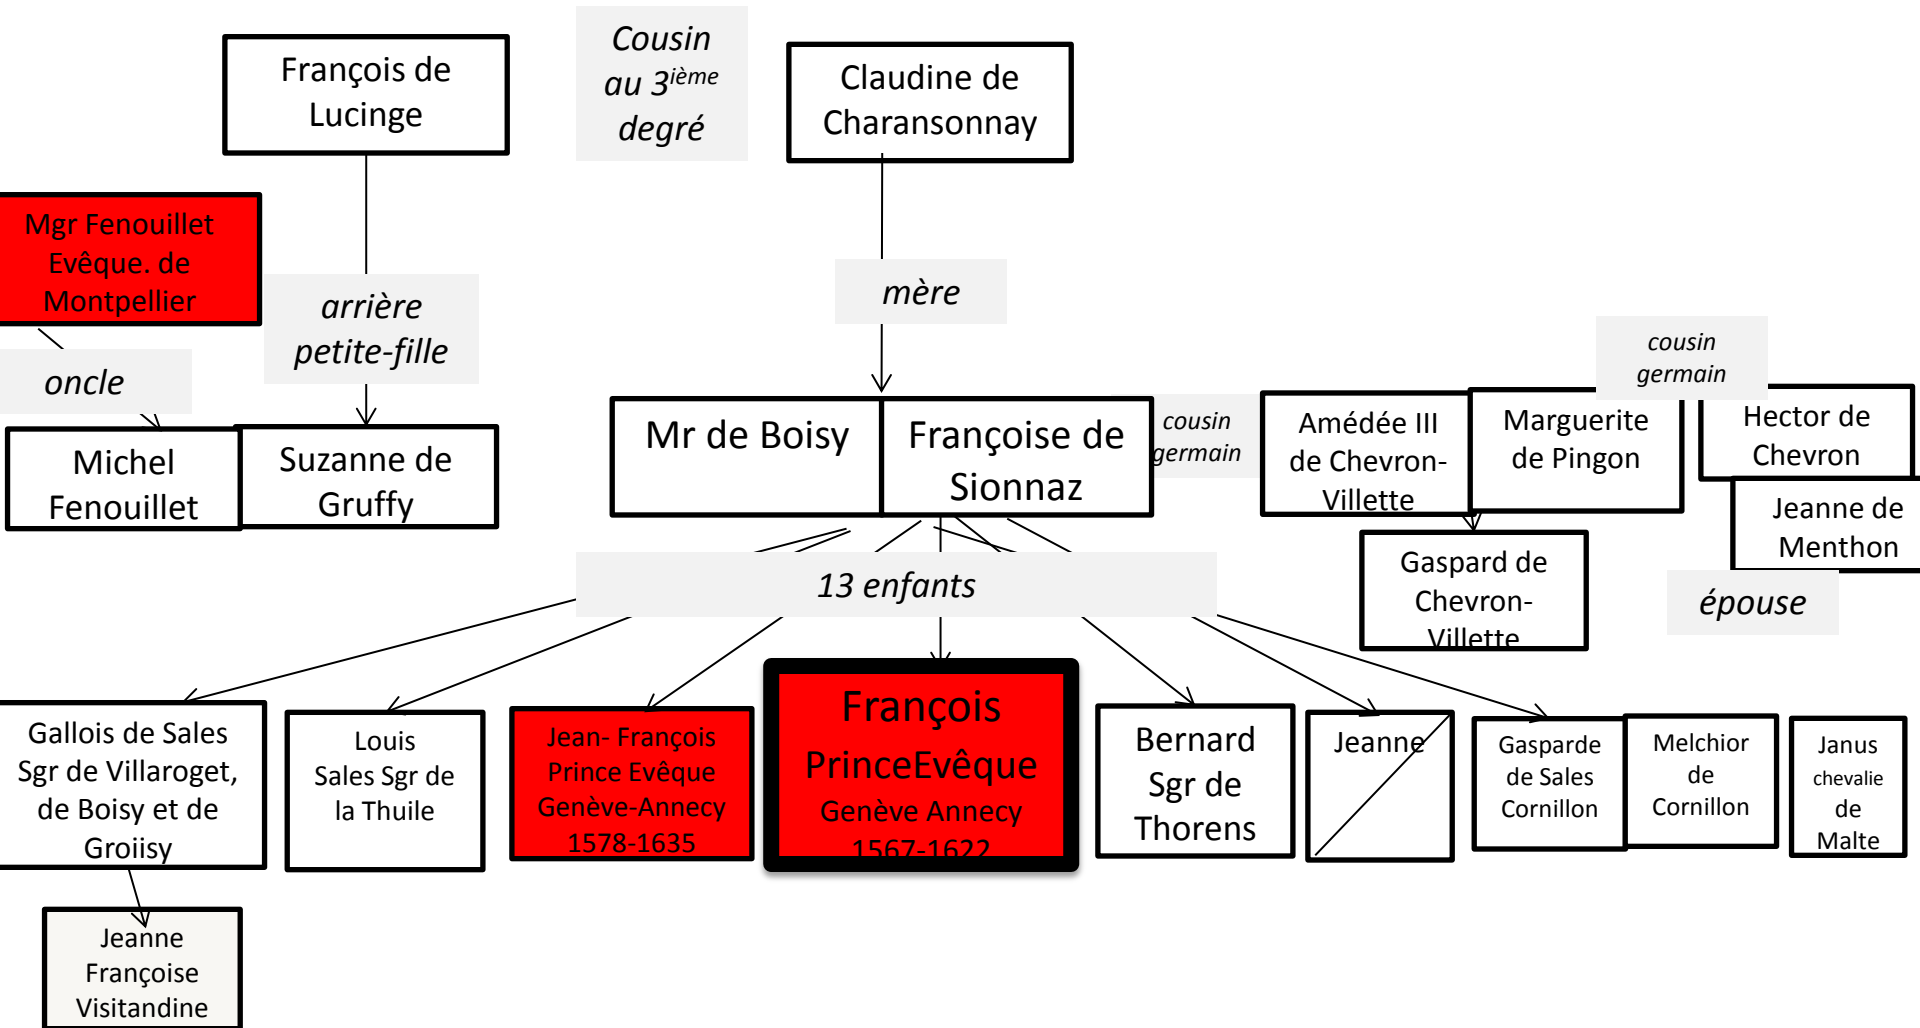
François de Lucinge

Cousin au 3$^{ième}$ degré

Claudine de Charansonnay

Mgr Fenouillet Evêque. de Montpellier

arrière petite-fille

mère

oncle

Michel Fenouillet

Suzanne de Gruffy

Mr de Boisy

Françoise de Sionnaz

cousin germain

Amédée III de Chevron-Villette

Marguerite de Pingon

cousin germain

Hector de Chevron

Jeanne de Menthon

Gaspard de Chevron-Villette

épouse

13 enfants

Gallois de Sales Sgr de Villaroget, de Boisy et de Groiisy

Louis Sales Sgr de la Thuile

Jean- François Prince Evêque Genève-Annecy 1578-1635

François PrinceEvêque Genève Annecy 1567-1622

Bernard Sgr de Thorens

Jeanne

Gasparde de Sales Cornillon

Melchior de Cornillon

Janus chevalie de Malte

Jeanne Françoise Visitandine